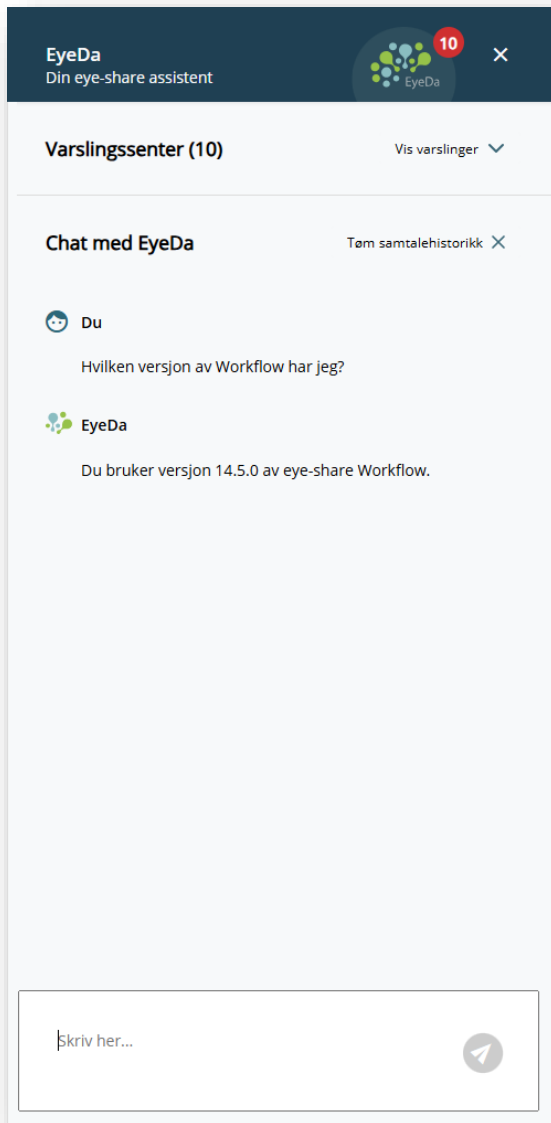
EyeDa
Din eye-share assistent

EyeDa
10

×

Varslingssenter (10)

Vis varslinger

Chat med EyeDa

Tøm samtalehistorikk ×

Du

Hvilken versjon av Workflow har jeg?

EyeDa

Du bruker versjon 14.5.0 av eye-share Workflow.

Skriv her...